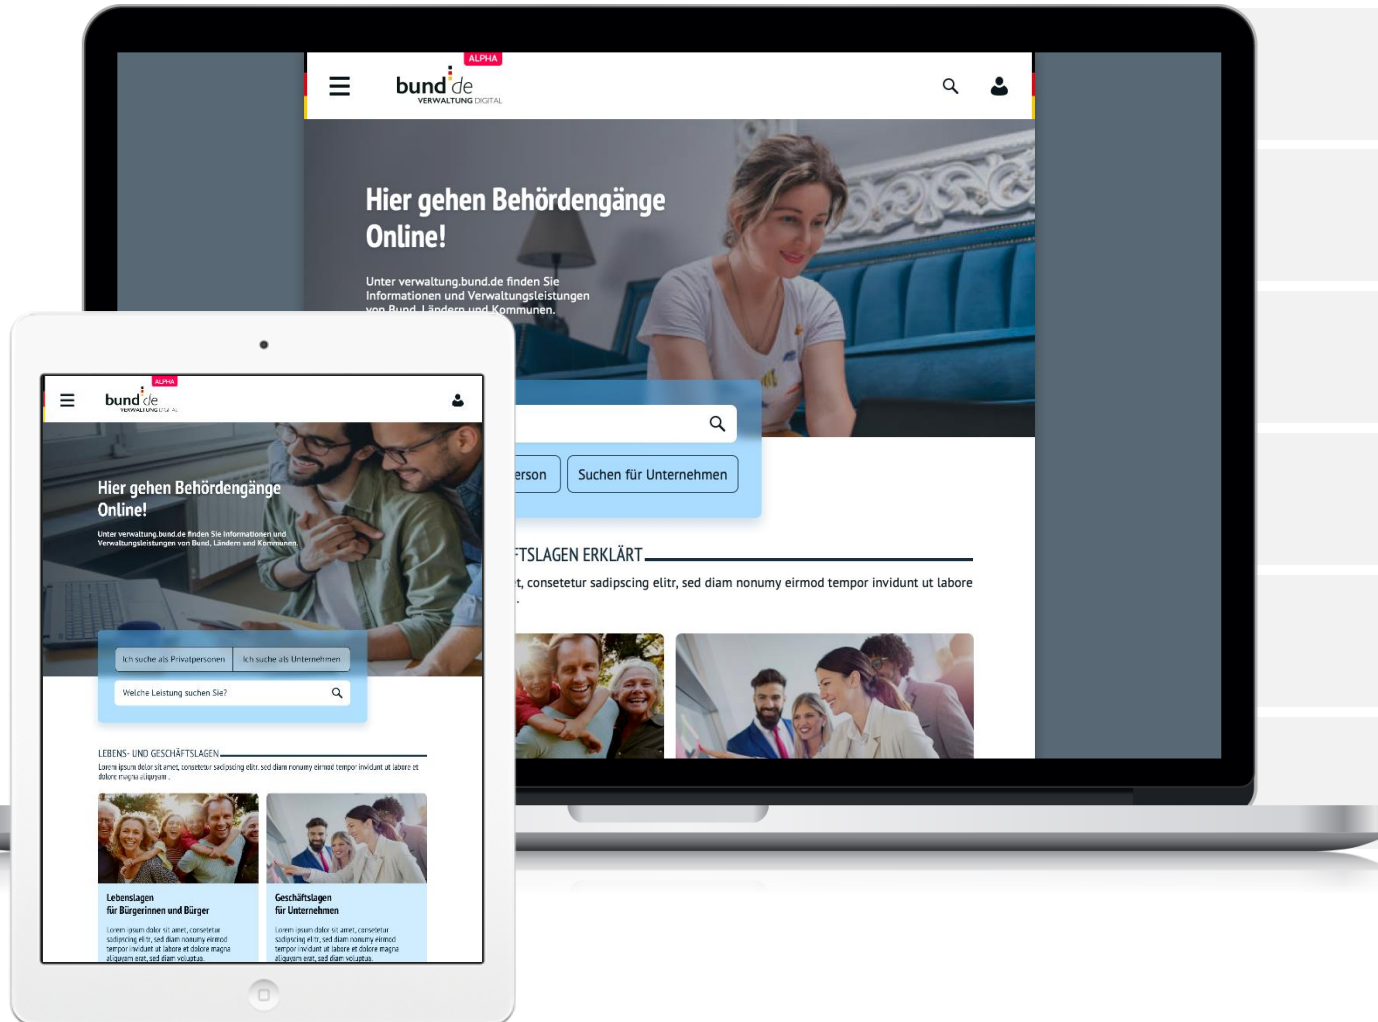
ALPHA
bund.de
VERWALTUNG DIGITAL

Hier gehen Behördengänge Online!

Unter verwaltung.bund.de finden Sie Informationen und Verwaltungsleistungen von Bund, Ländern und Kommunen.

erson
Suchen für Unternehmen

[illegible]FTSLAGEN ERKLÄRT

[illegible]t, consetetur sadipscing elitr, sed diam nonumy eirmod tempor invidunt ut labore

ALPHA
bund.de
VERWALTUNG DIGITAL

Hier gehen Behördengänge Online!

Unter verwaltung.bund.de finden Sie Informationen und Verwaltungsleistungen von Bund, Ländern und Kommunen.

Ich suche als Privatpersonen
Ich suche als Unternehmen

Welche Leistung suchen Sie?

LEBENS- UND GESCHÄFTSLAGEN

Lorem ipsum dolor sit amet, consetetur sadipscing elitr, sed diam nonumy eirmod tempor invidunt ut labore et dolore magna aliquyam.

Lebenslagen
für Bürgerinnen und Bürger

Lorem ipsum dolor sit amet, consetetur sadipscing elitr, sed diam nonumy eirmod tempor invidunt ut labore et dolore magna aliquyam erat, sed diam voluptua.

Geschäftslagen
für Unternehmen

Lorem ipsum dolor sit amet, consetetur sadipscing elitr, sed diam nonumy eirmod tempor invidunt ut labore et dolore magna aliquyam erat, sed diam voluptua.